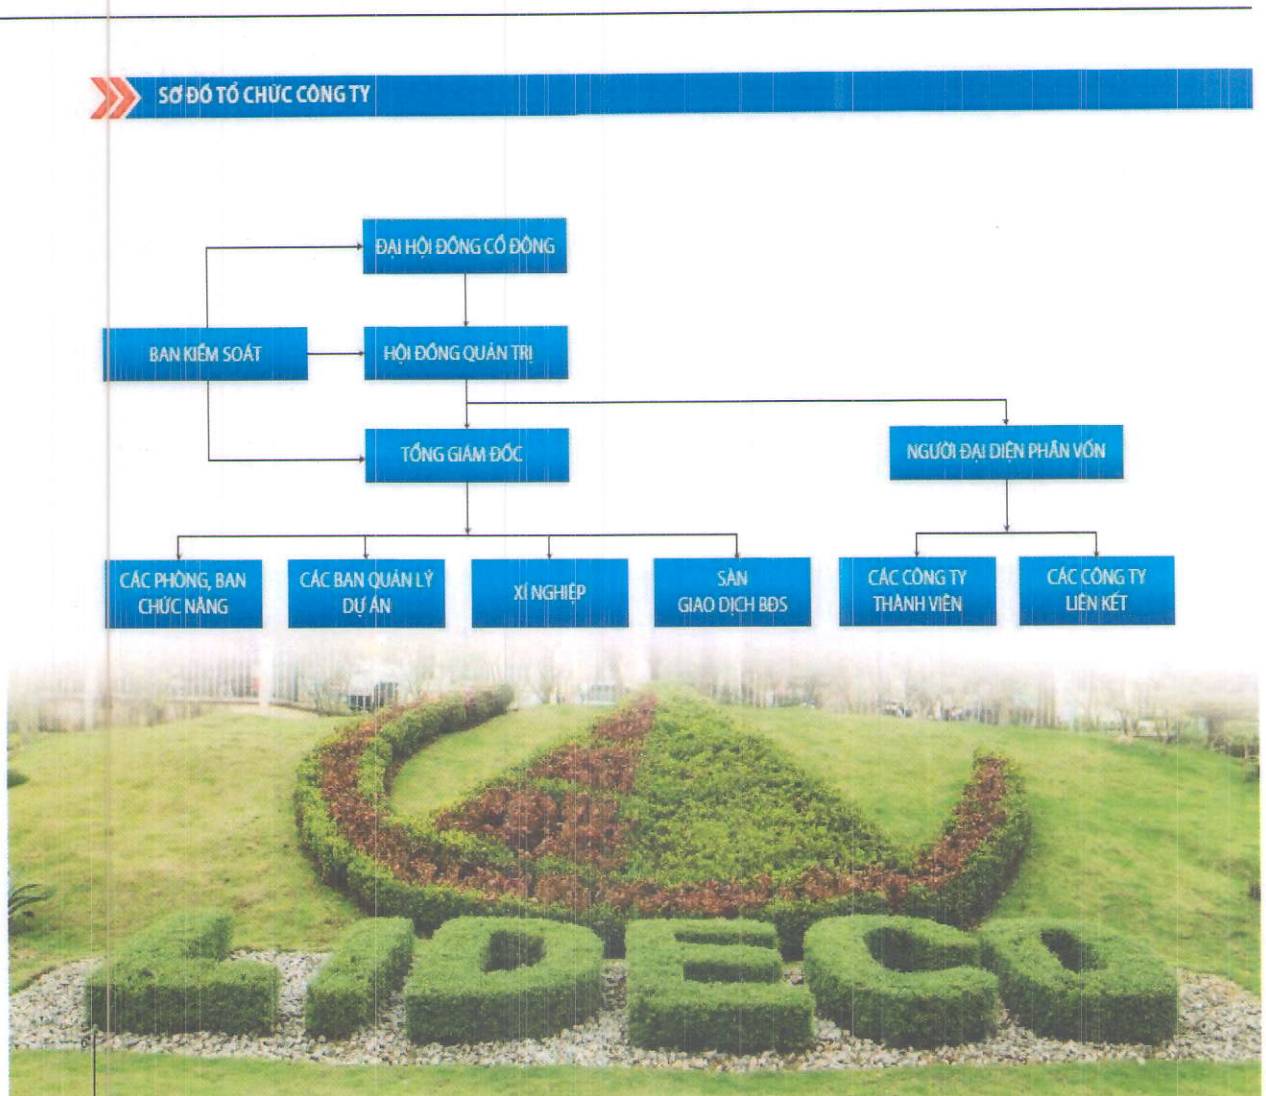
SƠ ĐỒ TỔ CHỨC CÔNG TY

ĐẠI HỘI ĐỒNG CỔ ĐÔNG

BAN KIỂM SOÁT

HỘI ĐỒNG QUẢN TRỊ

TỔNG GIÁM ĐỐC

NGƯỜI ĐẠI DIỆN PHẦN VỐN

CÁC PHÒNG, BAN CHỨC NĂNG

CÁC BAN QUẢN LÝ DỰ ÁN

XÍ NGHIỆP

SÀN GIAO DỊCH BĐS

CÁC CÔNG TY THÀNH VIÊN

CÁC CÔNG TY LIÊN KẾT

IDICO